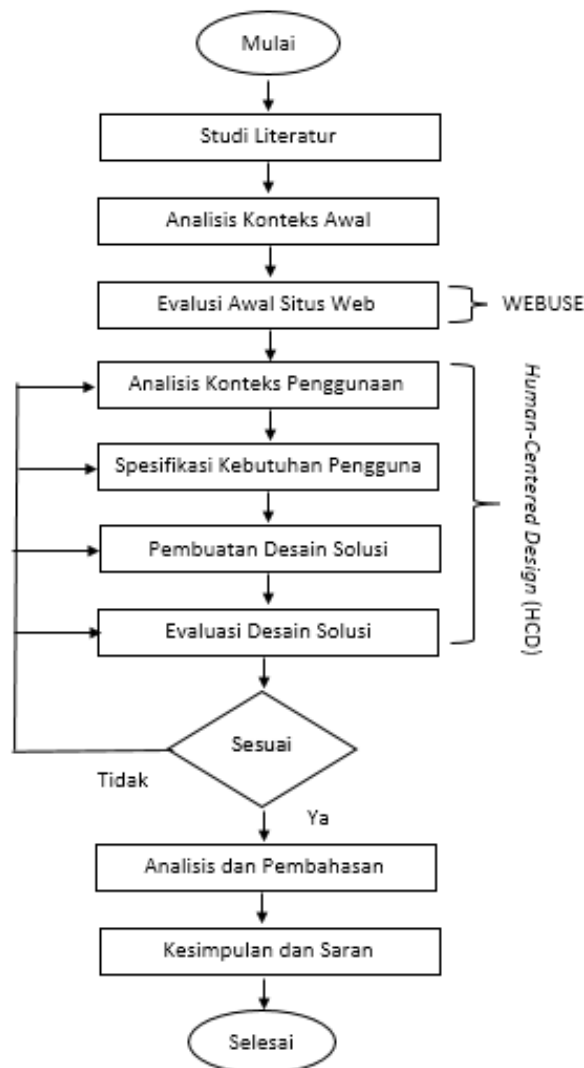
Mulai

Studi Literatur

Analisis Konteks Awal

Evalusi Awal Situs Web

WEBUSE

Analisis Konteks Penggunaan

Spesifikasi Kebutuhan Pengguna

Pembuatan Desain Solusi

Evaluasi Desain Solusi

Human-Centered Design (HCD)

Sesuai

Tidak

Ya

Analisis dan Pembahasan

Kesimpulan dan Saran

Selesai